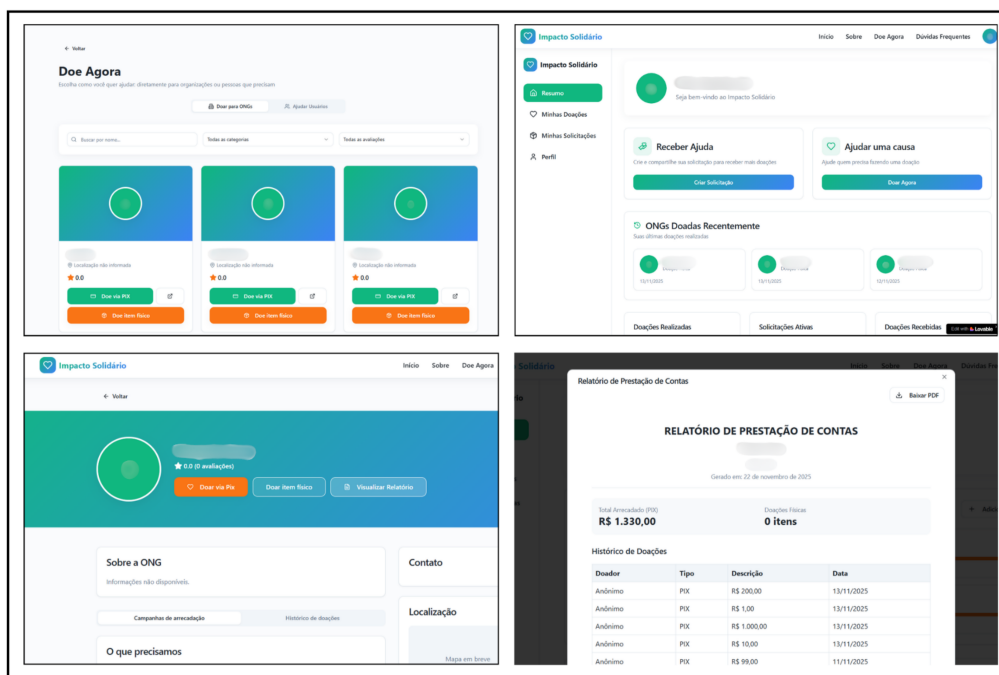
← Voltar

Doe Agora

Escolha como você quer ajudar: diretamente para organizações ou pessoas que precisam

Doar para ONGs | Ajudar Usuários

Buscar por nome... | Todas as categorias | Todas as avaliações

Localização não informada
0.0
Doe via PIX
Doe item físico

Localização não informada
0.0
Doe via PIX
Doe item físico

Localização não informada
0.0
Doe via PIX
Doe item físico

Impacto Solidário
Início Sobre Doe Agora Dúvidas Frequentes

Impacto Solidário
Resumo
Minhas Doações
Minhas Solicitações
Perfil

Seja bem-vindo ao Impacto Solidário

Receber Ajuda
Crie e compartilhe sua solicitação para receber mais doações
Criar Solicitação

Ajudar uma causa
Ajude quem precisa fazendo uma doação
Doar Agora

ONGs Doadas Recentemente
Suas últimas doações realizadas
12/11/2025
13/11/2025
12/11/2025

Doações Realizadas
Solicitações Ativas
Doações Recebidas
Edit with Lovable

Impacto Solidário
Início Sobre Doe Agora

← Voltar

0.0 (0 avaliações)
Doar via Pix
Doar item físico
Visualizar Relatório

Sobre a ONG
Informações não disponíveis.

Contato

Campanhas de arrecadação | Histórico de doações

Localização

O que precisamos

Mapa em breve

Relatório de Prestação de Contas
Baixar PDF

RELATÓRIO DE PRESTAÇÃO DE CONTAS

Gerado em: 22 de novembro de 2025

Total Arrecadado (PIX)
R$ 1.330,00

Doações Físicas
0 itens

Histórico de Doações

| Doador | Tipo | Descrição | Data |
|---|---|---|---|
| Anônimo | PIX | R$ 200,00 | 13/11/2025 |
| Anônimo | PIX | R$ 1,00 | 13/11/2025 |
| Anônimo | PIX | R$ 1.000,00 | 13/11/2025 |
| Anônimo | PIX | R$ 10,00 | 13/11/2025 |
| Anônimo | PIX | R$ 99,00 | 11/11/2025 |